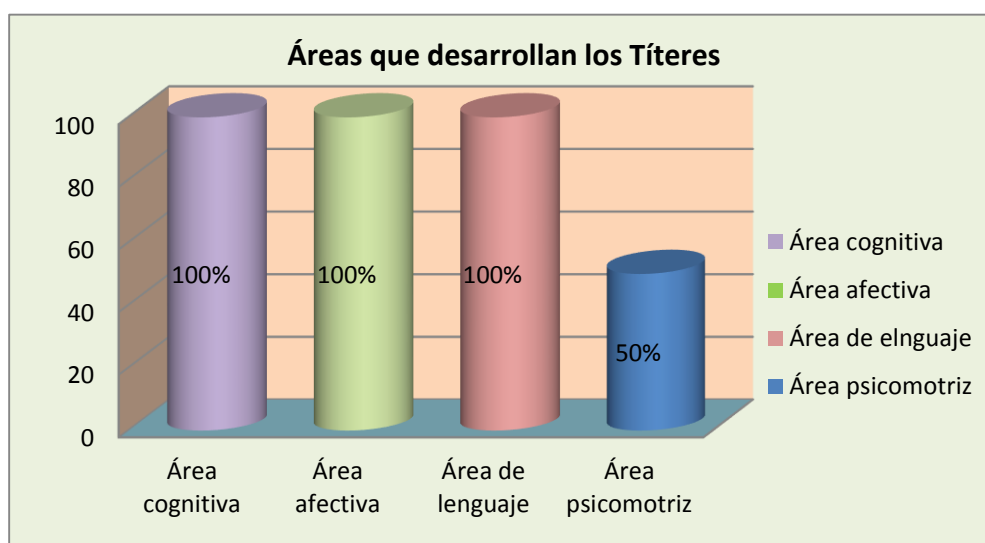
Áreas que desarrollan los Títeres

100
80
60
40
20
0

100%
100%
100%
50%

Área cognitiva
Área afectiva
Área de lenguaje
Área psicomotriz

Área cognitiva
Área afectiva
Área de elnguaje
Área psicomotriz